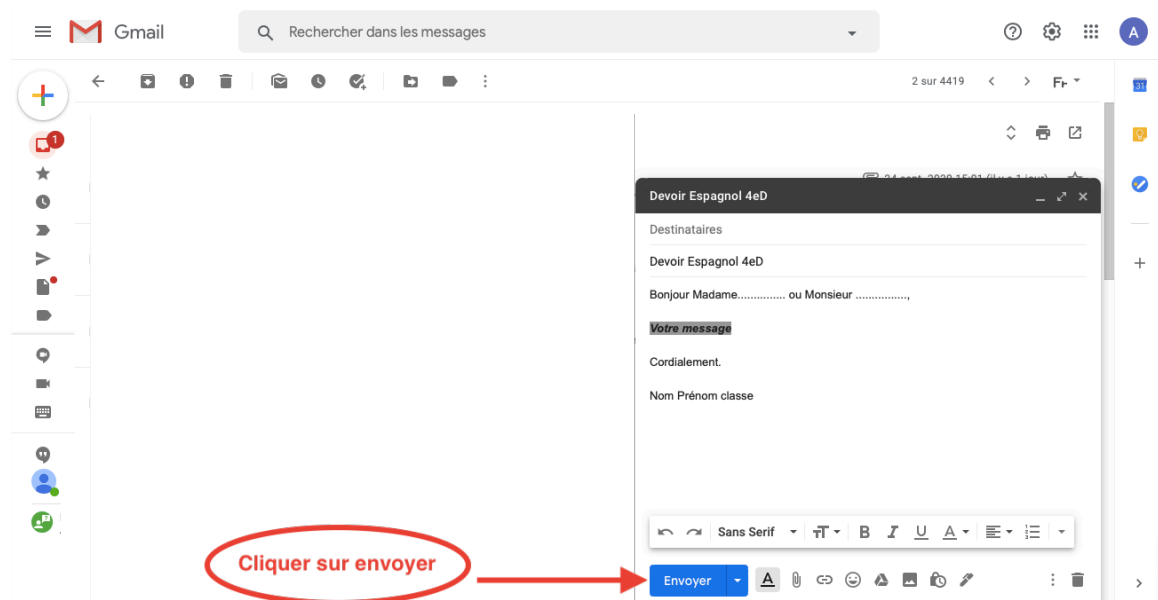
Gmail

Rechercher dans les messages

A

2 sur 4419

1

24 sept. 2020 15:01 (il y a 1 jour)

Devoir Espagnol 4eD

Destinataires

Devoir Espagnol 4eD

Bonjour Madame.............. ou Monsieur ................,

*Votre message*

Cordialement.

Nom Prénom classe

Sans Serif

Cliquer sur envoyer

Envoyer